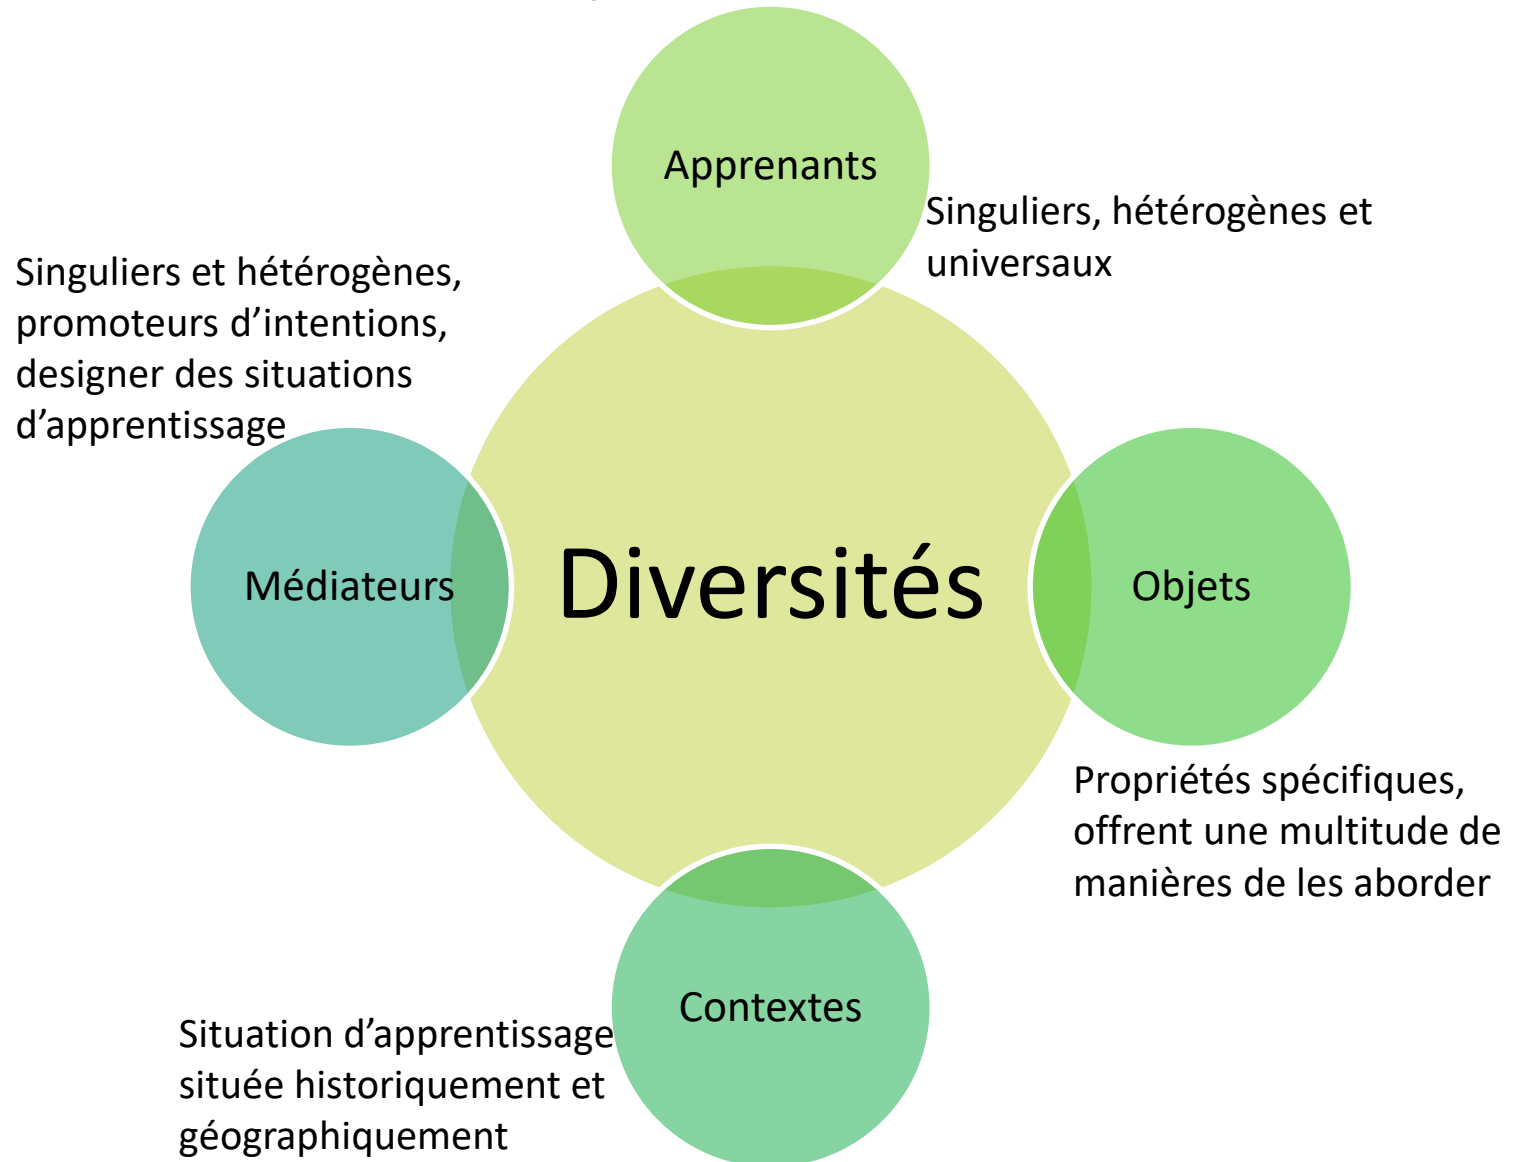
Apprenants

Singuliers, hétérogènes et universaux

Singuliers et hétérogènes, promoteurs d’intentions, designer des situations d’apprentissage

Médiateurs

Diversités

Objets

Propriétés spécifiques, offrent une multitude de manières de les aborder

Contextes

Situation d’apprentissage située historiquement et géographiquement